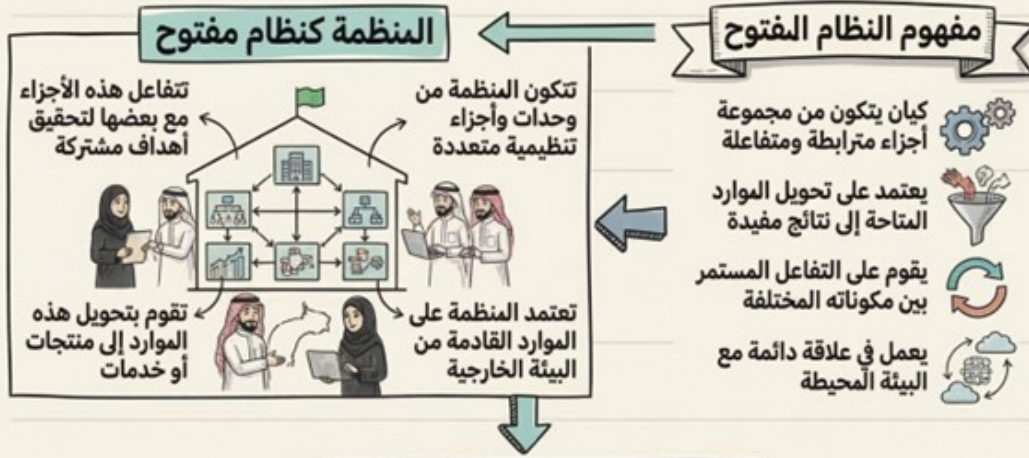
مفهوم النظام المفتوح

كيان يتكون من مجموعة أجزاء مترابطة ومتفاعلة

يعتمد على تحويل الموارد المتاحة إلى نتائج مفيدة

يقوم على التفاعل المستمر بين مكوناته المختلفة

يعمل في علاقة دائمة مع البيئة المحيطة

المنظمة كنظام مفتوح

تتكون المنظمة من وحدات وأجزاء تنظيمية متعددة

تتفاعل هذه الأجزاء مع بعضها لتحقيق أهداف مشتركة

تعتمد المنظمة على الموارد القادمة من البيئة الخارجية

تقوم بتحويل هذه الموارد إلى منتجات أو خدمات